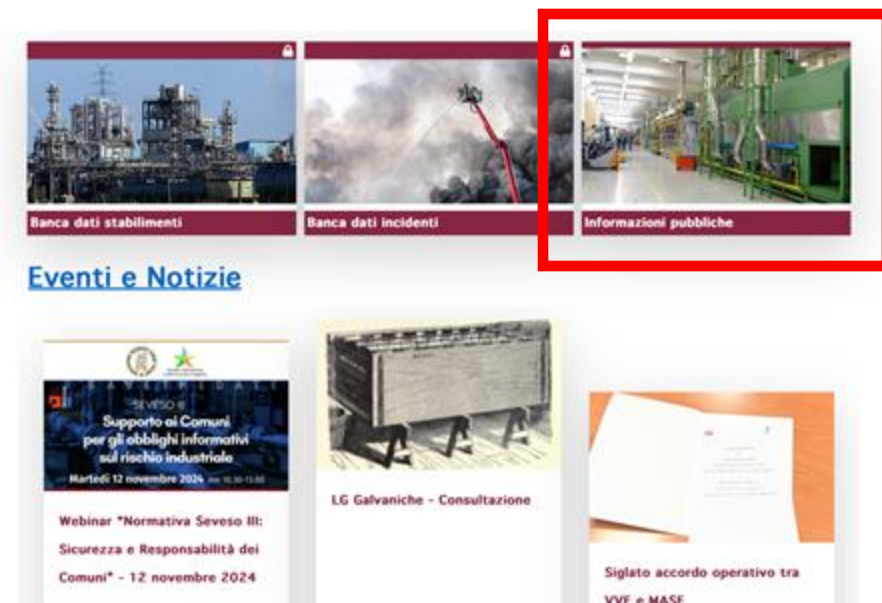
Banca dati stabilimenti

Banca dati incidenti

Informazioni pubbliche

Eventi e Notizie

SEVESO III
Supporto ai Comuni per gli obblighi informativi sul rischio industriale
Martedì 12 novembre 2024 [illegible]

Webinar "Normativa Seveso III: Sicurezza e Responsabilità dei Comuni" - 12 novembre 2024

LG Galvaniche - Consultazione

Siglato accordo operativo tra VVF e MASE